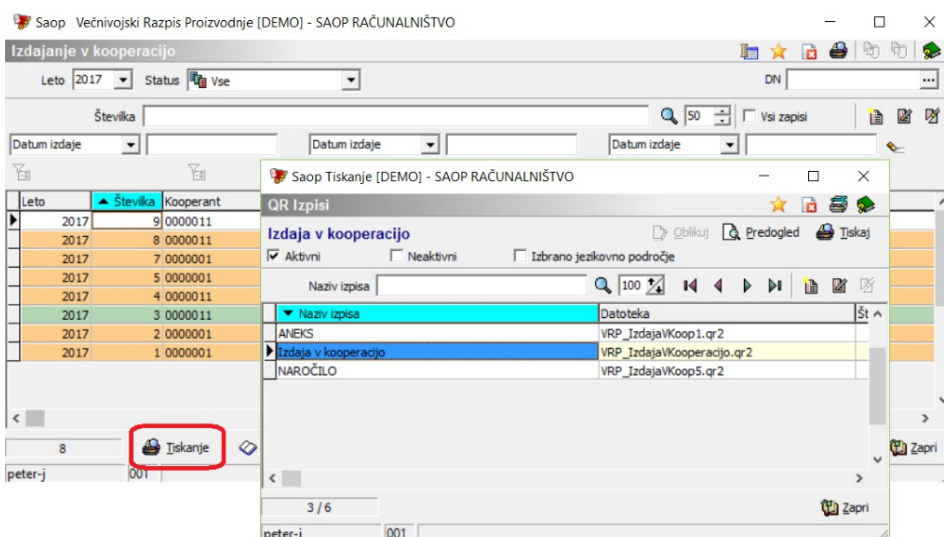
Saop Večnivojski Razpis Proizvodnje [DEMO] - SAOP RAČUNALNIŠTVO

Izdajanje v kooperacijo

Leto 2017 Status Vse

DN

Številka

50 Vsi zapisi

Datum izdaje

Datum izdaje

Datum izdaje

| Leto | Številka | Kooperant |
|---|---|---|
| 2017 | 9 | 0000011 |
| 2017 | 8 | 0000011 |
| 2017 | 7 | 0000001 |
| 2017 | 5 | 0000001 |
| 2017 | 4 | 0000011 |
| 2017 | 3 | 0000011 |
| 2017 | 2 | 0000001 |
| 2017 | 1 | 0000001 |

8 Tiskanje

Zapri

peter-j 001

Saop Tiskanje [DEMO] - SAOP RAČUNALNIŠTVO

QR Izpisi

Izdaja v kooperacijo

Oblikuj Predogled Tiskaj

Aktivni Neaktivni Izbrano jezikovno področje

Naziv izpisa 100

| Naziv izpisa | Datoteka | Št |
|---|---|---|
| ANEKS | VRP_IzdajaVKoop1.qr2 | |
| Izdaja v kooperacijo | VRP_IzdajaVKooperacijo.qr2 | |
| NAROČILO | VRP_IzdajaVKoop5.qr2 | |

3 / 6

Zapri

peter-j 001